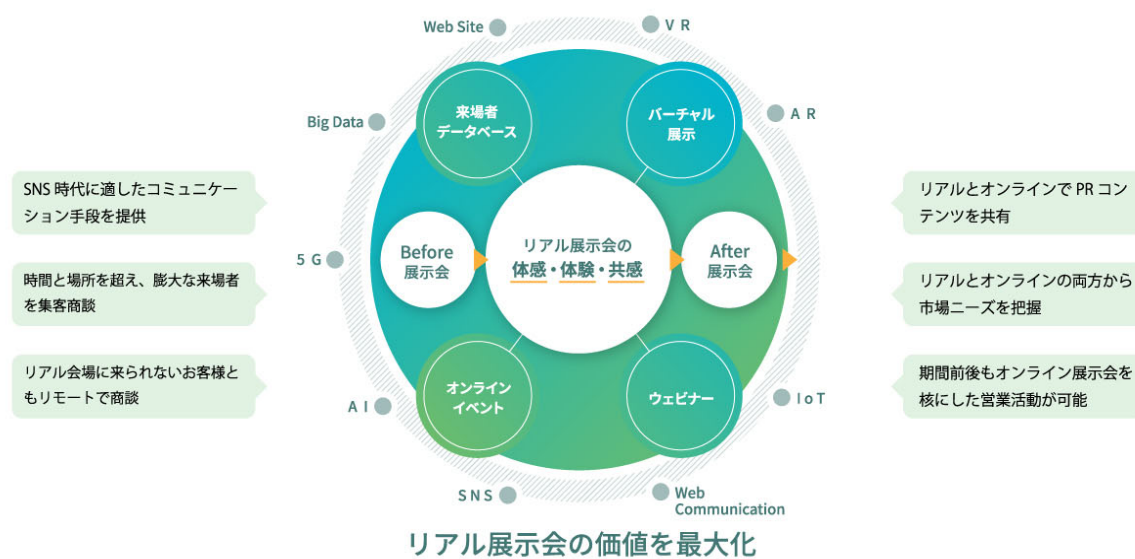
SNS 時代に適したコミュニケーション手段を提供

時間と場所を超え、膨大な来場者を集客商談

リアル会場に来られないお客様ともリモートで商談

Web Site

V R

Big Data

A R

5 G

A I

I o T

S N S

Web Communication

来場者データベース

バーチャル展示

Before 展示会

リアル展示会の
体感・体験・共感

After 展示会

オンラインイベント

ウェビナー

リアルとオンラインで PR コンテンツを共有

リアルとオンラインの両方から市場ニーズを把握

期間前後もオンライン展示会を核にした営業活動が可能

リアル展示会の価値を最大化